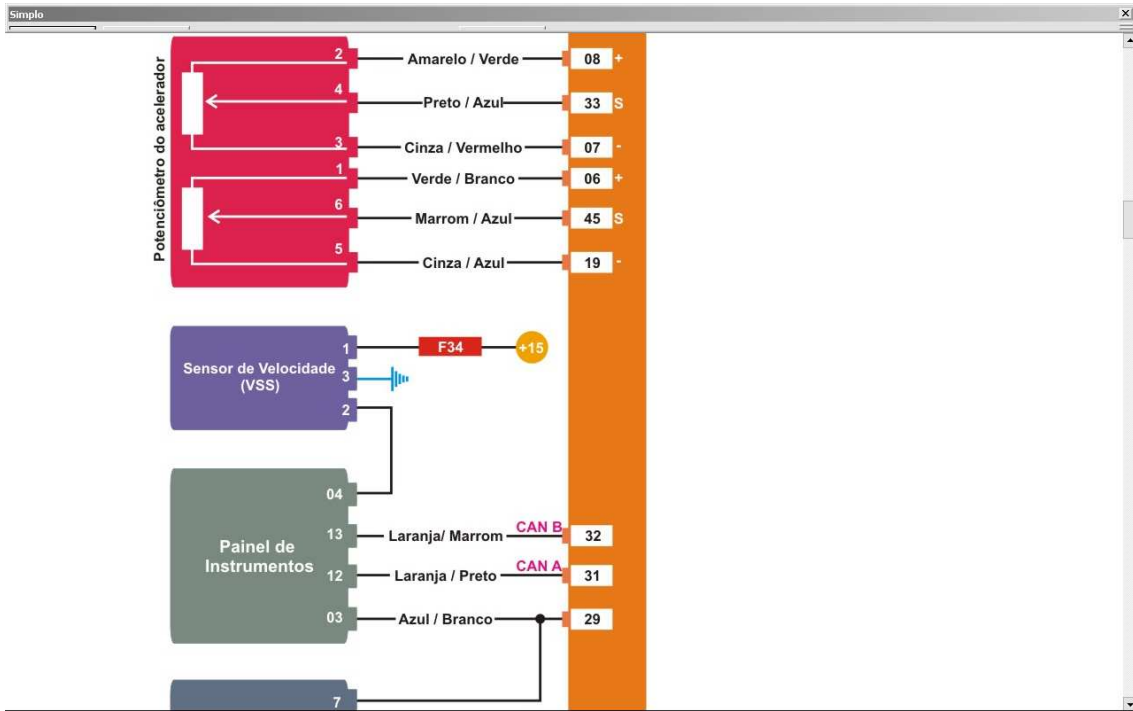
Simplo

Potenciômetro do acelerador

2 Amarelo / Verde 08 +
4 Preto / Azul 33 S
3 Cinza / Vermelho 07 -
1 Verde / Branco 06 +
6 Marrom / Azul 45 S
5 Cinza / Azul 19 -

Sensor de Velocidade (VSS)
1 F34 +15
3
2

Painel de Instrumentos
04
13 Laranja/ Marrom CAN B 32
12 Laranja / Preto CAN A 31
03 Azul / Branco 29

7